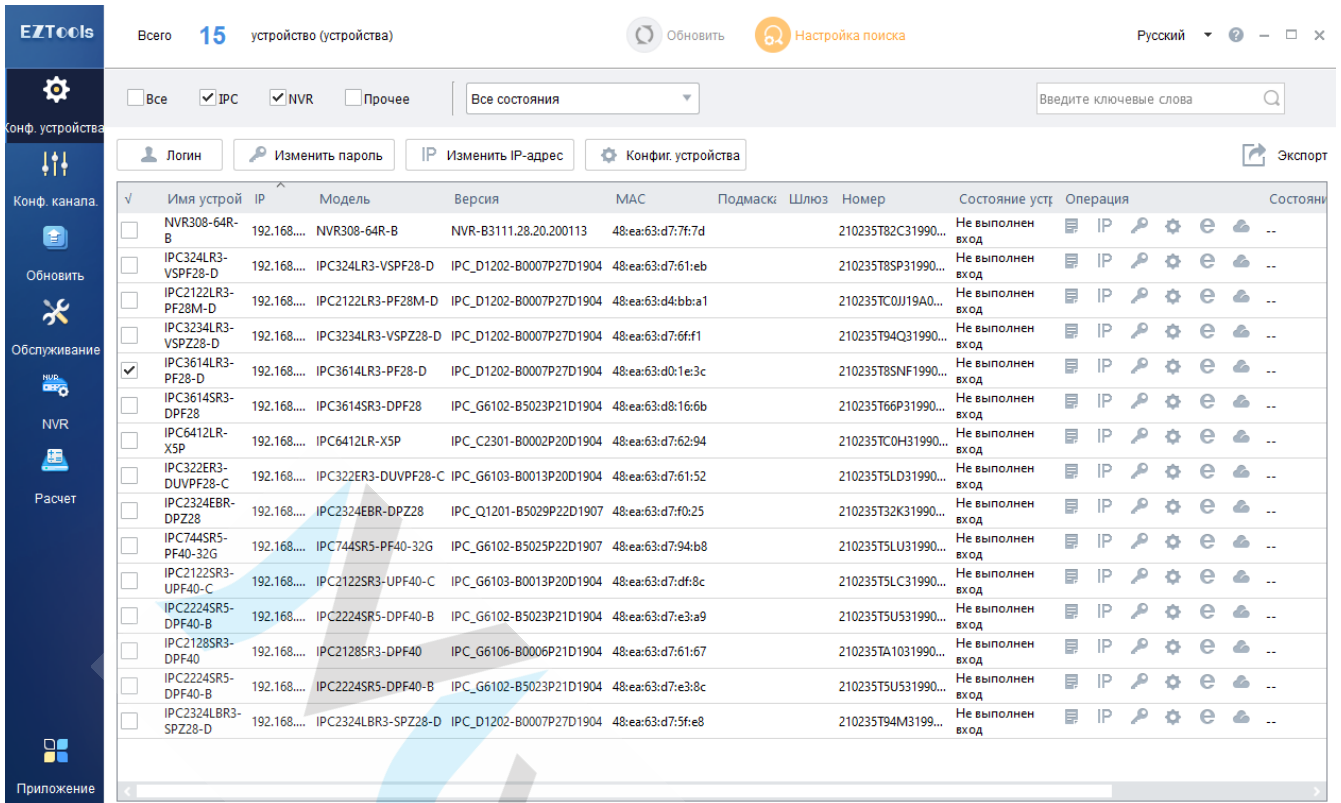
EZTools

Всего 15 устройство (устройства)

Обновить

Настройка поиска

Русский

Конф. устройства

Конф. канала.

Обновить

Обслуживание

NVR

Расчет

Приложение

Все IPC NVR Прочее Все состояния

Введите ключевые слова

Логин Изменить пароль Изменить IP-адрес Конфиг. устройства Экспорт

| √ | Имя устрой | IP | Модель | Версия | MAC | Подмаска | Шлюз | Номер | Состояние устр | Операция | Состояни |
|---|---|---|---|---|---|---|---|---|---|---|---|
| | NVR308-64R-B | 192.168.... | NVR308-64R-B | NVR-B3111.28.20.200113 | 48:ea:63:d7:7f:7d | | | 210235T82C31990... | Не выполнен вход | IP | -- |
| | IPC324LR3-VSPF28-D | 192.168.... | IPC324LR3-VSPF28-D | IPC_D1202-B0007P27D1904 | 48:ea:63:d7:61:eb | | | 210235T8SP31990... | Не выполнен вход | IP | -- |
| | IPC2122LR3-PF28M-D | 192.168.... | IPC2122LR3-PF28M-D | IPC_D1202-B0007P27D1904 | 48:ea:63:d4:bb:a1 | | | 210235TC0JJ19A0... | Не выполнен вход | IP | -- |
| | IPC3234LR3-VSPZ28-D | 192.168.... | IPC3234LR3-VSPZ28-D | IPC_D1202-B0007P27D1904 | 48:ea:63:d7:6f:f1 | | | 210235T94Q31990... | Не выполнен вход | IP | -- |
| ✓ | IPC3614LR3-PF28-D | 192.168.... | IPC3614LR3-PF28-D | IPC_D1202-B0007P27D1904 | 48:ea:63:d0:1e:3c | | | 210235T8SNF1990... | Не выполнен вход | IP | -- |
| | IPC3614SR3-DPF28 | 192.168.... | IPC3614SR3-DPF28 | IPC_G6102-B5023P21D1904 | 48:ea:63:d8:16:6b | | | 210235T66P31990... | Не выполнен вход | IP | -- |
| | IPC6412LR-X5P | 192.168.... | IPC6412LR-X5P | IPC_C2301-B0002P20D1904 | 48:ea:63:d7:62:94 | | | 210235TC0H31990... | Не выполнен вход | IP | -- |
| | IPC322ER3-DUVPF28-C | 192.168.... | IPC322ER3-DUVPF28-C | IPC_G6103-B0013P20D1904 | 48:ea:63:d7:61:52 | | | 210235T5LD31990... | Не выполнен вход | IP | -- |
| | IPC2324EBR-DPZ28 | 192.168.... | IPC2324EBR-DPZ28 | IPC_Q1201-B5029P22D1907 | 48:ea:63:d7:f0:25 | | | 210235T32K31990... | Не выполнен вход | IP | -- |
| | IPC744SR5-PF40-32G | 192.168.... | IPC744SR5-PF40-32G | IPC_G6102-B5025P22D1907 | 48:ea:63:d7:94:b8 | | | 210235T5LU31990... | Не выполнен вход | IP | -- |
| | IPC2122SR3-UPF40-C | 192.168.... | IPC2122SR3-UPF40-C | IPC_G6103-B0013P20D1904 | 48:ea:63:d7:df:8c | | | 210235T5LC31990... | Не выполнен вход | IP | -- |
| | IPC2224SR5-DPF40-B | 192.168.... | IPC2224SR5-DPF40-B | IPC_G6102-B5023P21D1904 | 48:ea:63:d7:e3:a9 | | | 210235T5U531990... | Не выполнен вход | IP | -- |
| | IPC2128SR3-DPF40 | 192.168.... | IPC2128SR3-DPF40 | IPC_G6106-B0006P21D1904 | 48:ea:63:d7:61:67 | | | 210235TA1031990... | Не выполнен вход | IP | -- |
| | IPC2224SR5-DPF40-B | 192.168.... | IPC2224SR5-DPF40-B | IPC_G6102-B5023P21D1904 | 48:ea:63:d7:e3:8c | | | 210235T5U531990... | Не выполнен вход | IP | -- |
| | IPC2324LBR3-SPZ28-D | 192.168.... | IPC2324LBR3-SPZ28-D | IPC_D1202-B0007P27D1904 | 48:ea:63:d7:5f:e8 | | | 210235T94M3199... | Не выполнен вход | IP | -- |